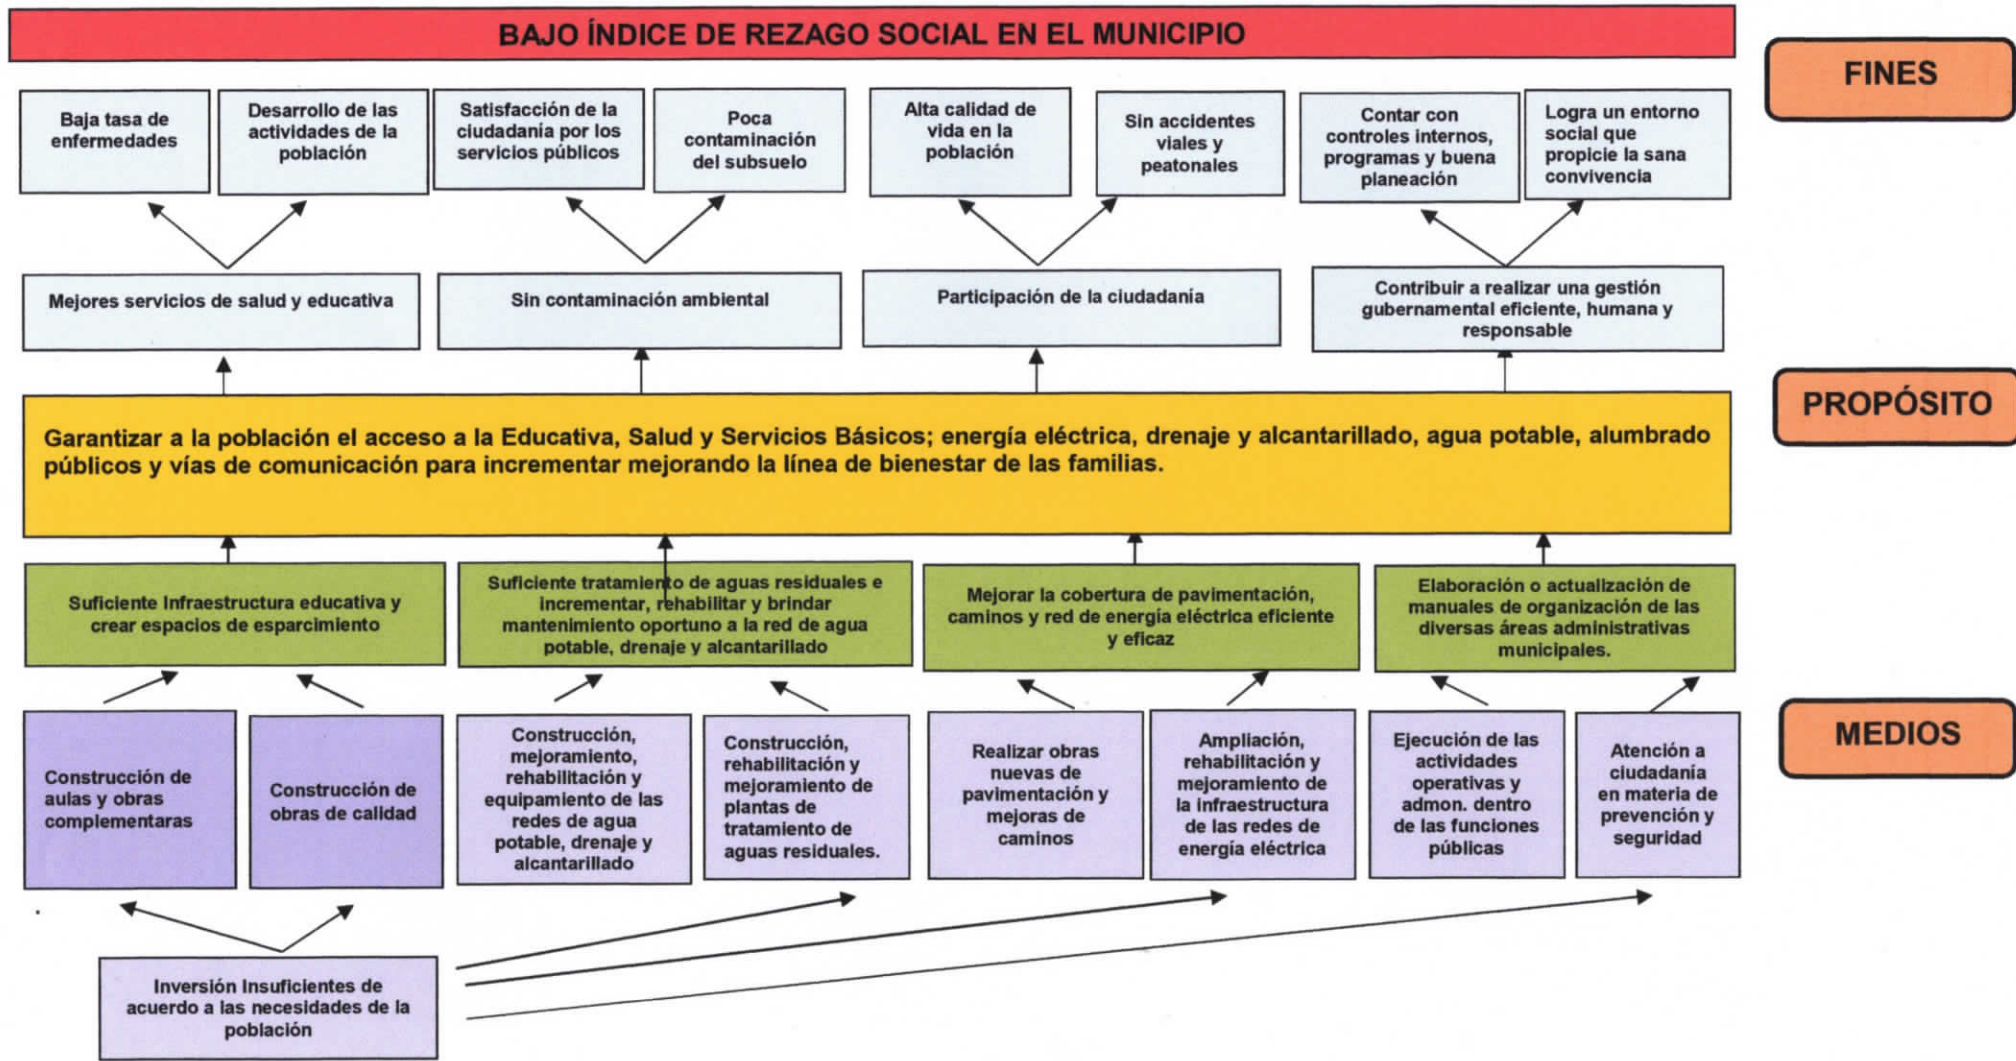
BAJO ÍNDICE DE REZAGO SOCIAL EN EL MUNICIPIO

FINES

Baja tasa de enfermedades

Desarrollo de las actividades de la población

Satisfacción de la ciudadanía por los servicios públicos

Poca contaminación del subsuelo

Alta calidad de vida en la población

Sin accidentes viales y peatonales

Contar con controles internos, programas y buena planeación

Logra un entorno social que propicie la sana convivencia

Mejores servicios de salud y educativa

Sin contaminación ambiental

Participación de la ciudadanía

Contribuir a realizar una gestión gubernamental eficiente, humana y responsable

PROPÓSITO

Garantizar a la población el acceso a la Educativa, Salud y Servicios Básicos; energía eléctrica, drenaje y alcantarillado, agua potable, alumbrado públicos y vías de comunicación para incrementar mejorando la línea de bienestar de las familias.

Suficiente Infraestructura educativa y crear espacios de esparcimiento

Suficiente tratamiento de aguas residuales e incrementar, rehabilitar y brindar mantenimiento oportuno a la red de agua potable, drenaje y alcantarillado

Mejorar la cobertura de pavimentación, caminos y red de energía eléctrica eficiente y eficaz

Elaboración o actualización de manuales de organización de las diversas áreas administrativas municipales.

MEDIOS

Construcción de aulas y obras complementaras

Construcción de obras de calidad

Construcción, mejoramiento, rehabilitación y equipamiento de las redes de agua potable, drenaje y alcantarillado

Construcción, rehabilitación y mejoramiento de plantas de tratamiento de aguas residuales.

Realizar obras nuevas de pavimentación y mejoras de caminos

Ampliación, rehabilitación y mejoramiento de la infraestructura de las redes de energía eléctrica

Ejecución de las actividades operativas y admon. dentro de las funciones públicas

Atención a ciudadanía en materia de prevención y seguridad

Inversión Insuficientes de acuerdo a las necesidades de la población